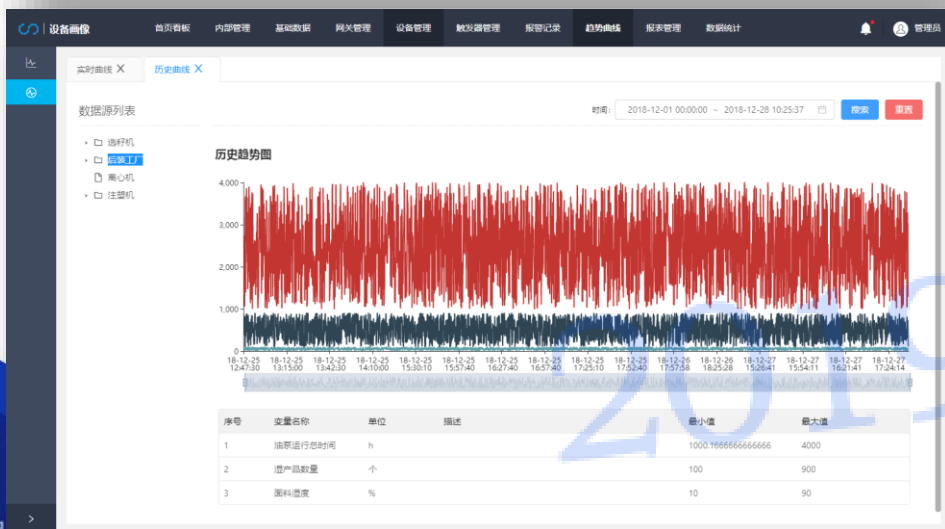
设备画像

首页看板 内部管理 基础数据 网关管理 设备管理 触发器管理 报警记录 趋势曲线 报表管理 数据统计

管理员

实时曲线 ✕ 历史曲线 ✕

数据源列表

时间： 2018-12-01 00:00:00 ~ 2018-12-28 10:25:37

搜索 重置

选杆机
后道工厂
离心机
注塑机

历史趋势图

4,000
3,000
2,000
1,000
0

18-12-25 12:47:30
18-12-25 13:15:00
18-12-25 13:42:30
18-12-25 14:10:00
18-12-25 15:30:10
18-12-25 15:57:40
18-12-25 16:27:40
18-12-25 16:57:40
18-12-25 17:25:10
18-12-25 17:52:40
18-12-26 17:57:58
18-12-26 18:25:28
18-12-27 15:26:41
18-12-27 15:54:11
18-12-27 16:21:41
18-12-27 17:24:14

| 序号 | 变量名称 | 单位 | 描述 | 最小值 | 最大值 |
|---|---|---|---|---|---|
| 1 | 抽泵运行总时间 | h | | 1000.1666666666666 | 4000 |
| 2 | 遗产品数量 | 个 | | 100 | 900 |
| 3 | 面料湿度 | % | | 10 | 90 |

201